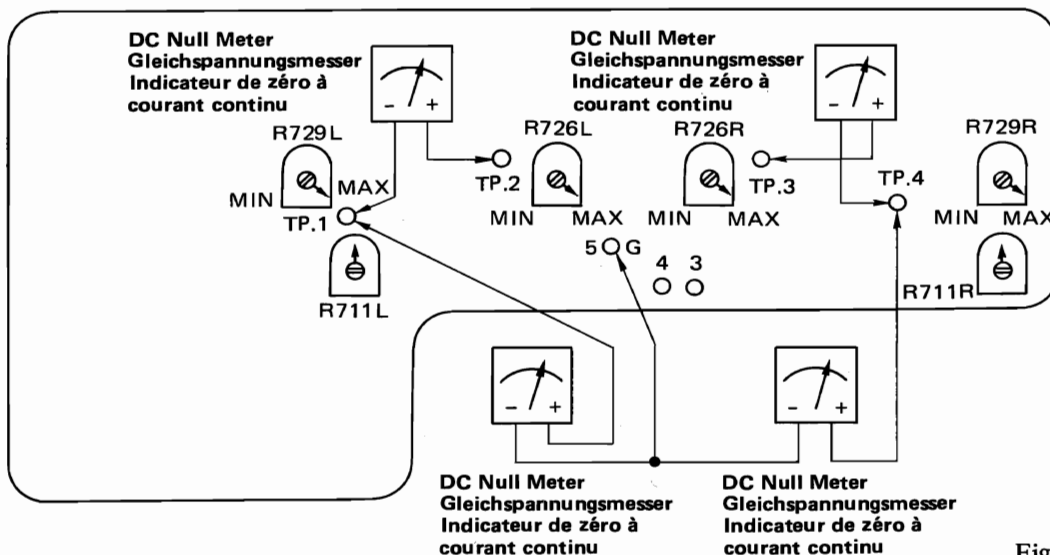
DC Null Meter
Gleichspannungsmesser
Indicateur de zéro à courant continu

- +

DC Null Meter
Gleichspannungsmesser
Indicateur de zéro à courant continu

- +

R729L

R726L

R726R

R729R

MIN MAX

TP.2

TP.3

TP.4

TP.1

MIN MAX MIN MAX

MIN MAX

5 G

4 3

R711L

R711R

- +

- +

DC Null Meter
Gleichspannungsmesser
Indicateur de zéro à courant continu

DC Null Meter
Gleichspannungsmesser
Indicateur de zéro à courant continu

Fig